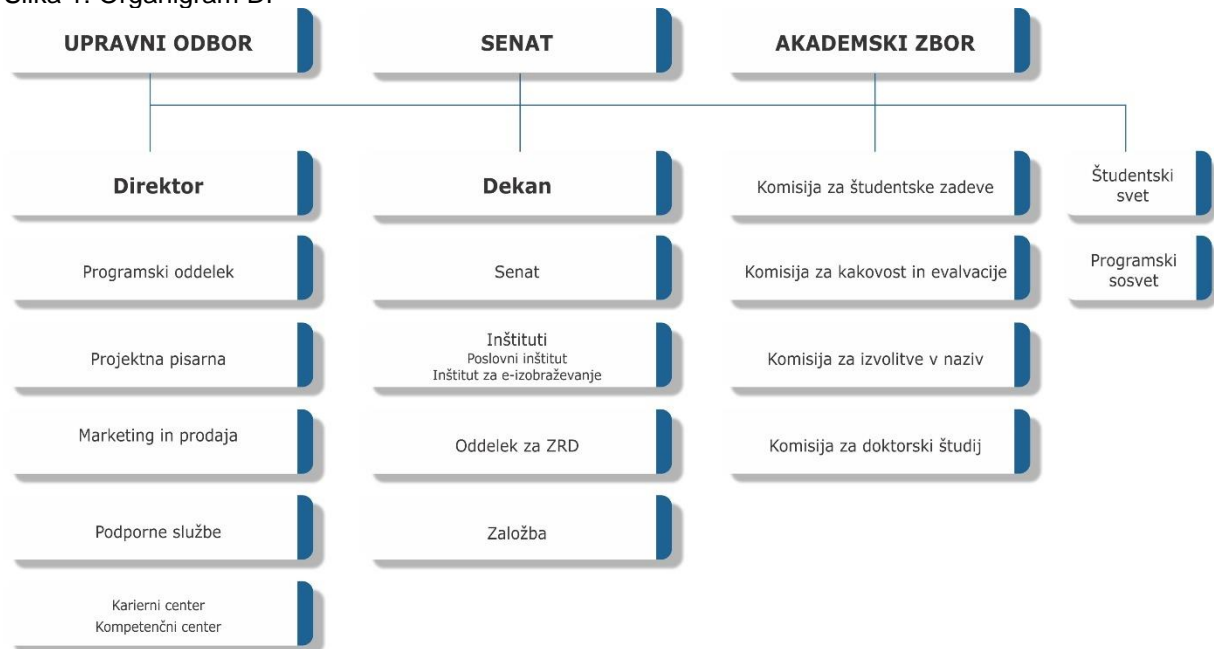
Slika 1: Organigram DI

UPRAVNI ODBOR

SENAT

AKADEMSKI ZBOR

Direktor

Programski oddelek

Projektna pisarna

Marketing in prodaja

Podporne službe

Karierni center
Kompetenčni center

Dekan

Senat

Inštituti
Poslovni inštitut
Inštitut za e-izobraževanje

Oddelek za ZRD

Založba

Komisija za študentske zadeve

Komisija za kakovost in evalvacije

Komisija za izvolitve v naziv

Komisija za doktorski študij

Študentski svet

Programski sosvet